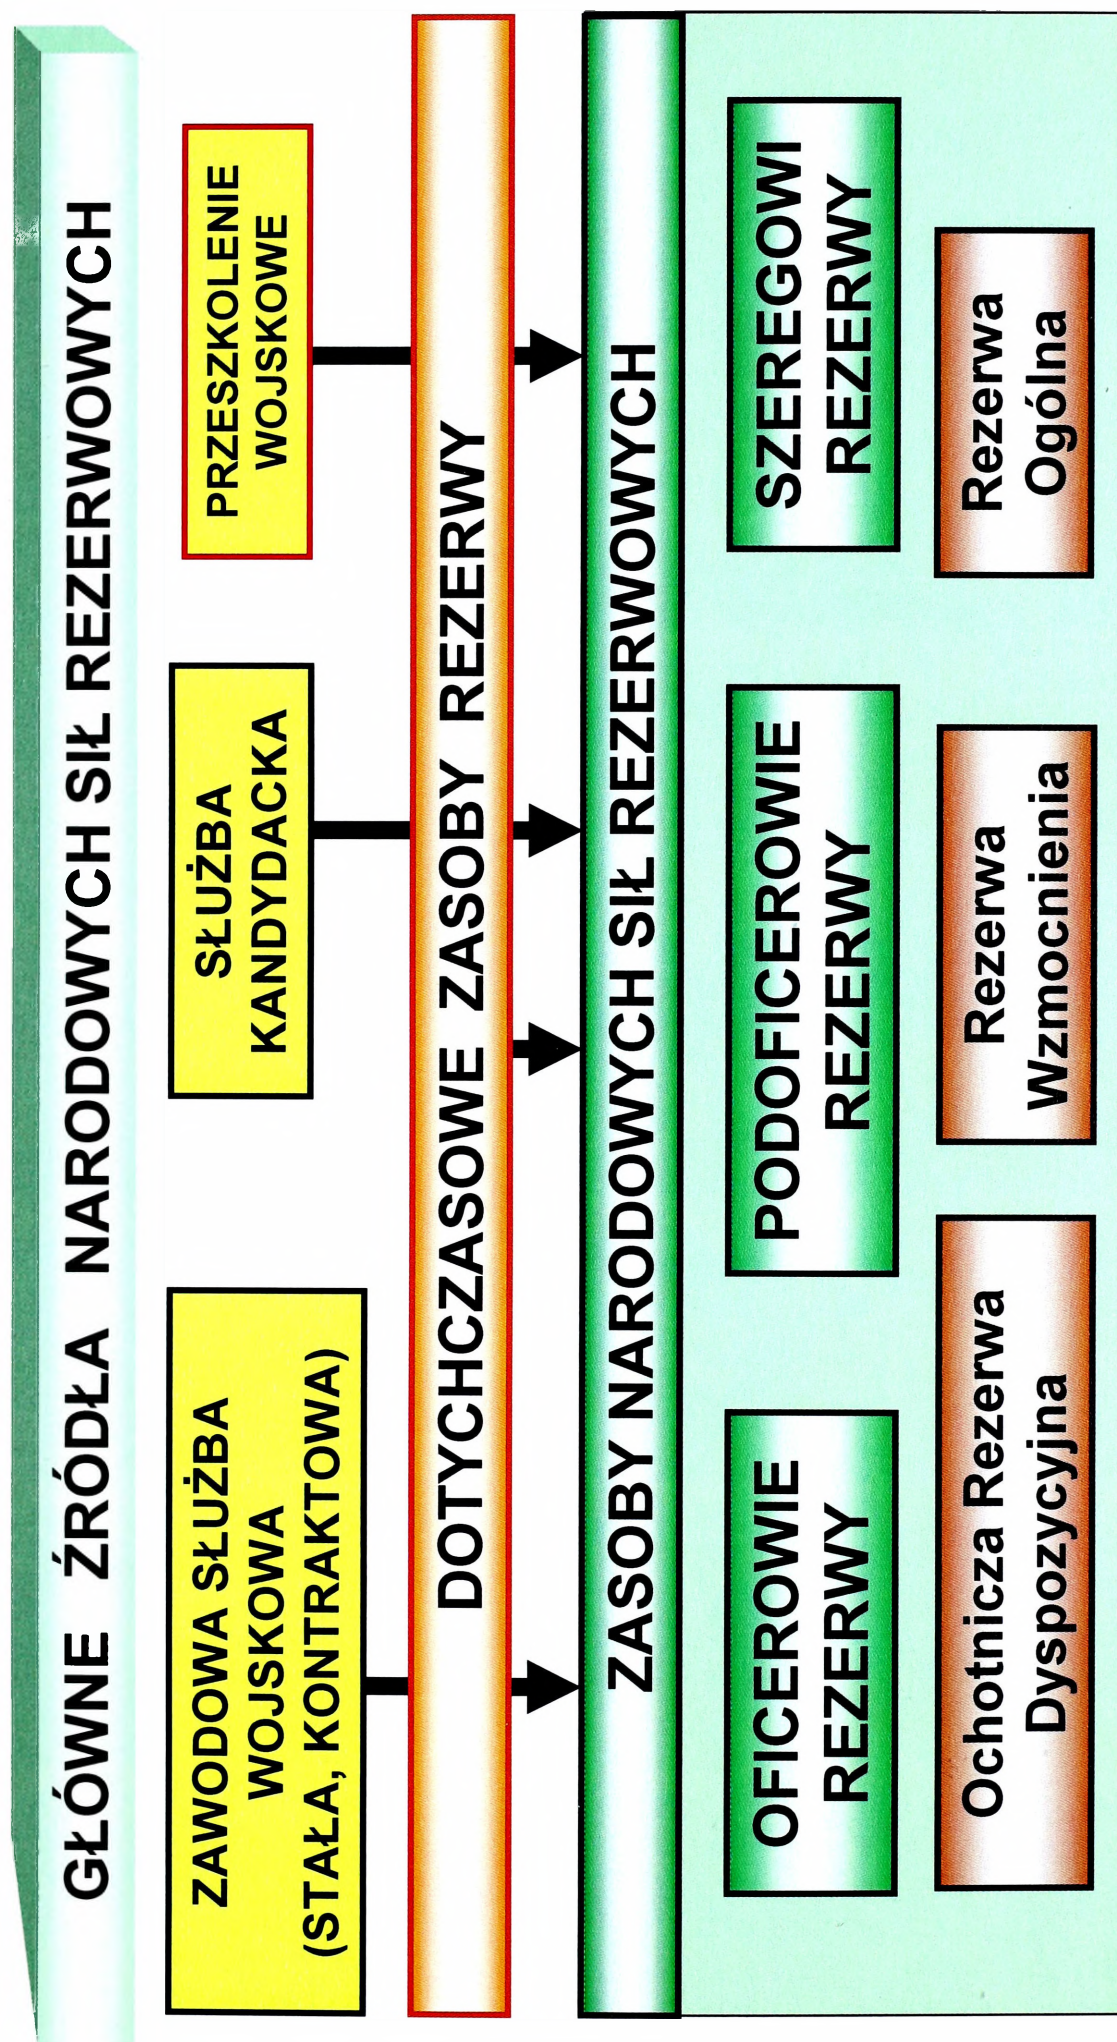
GŁÓWNE ŹRÓDŁA NARODOWYCH SIŁ REZERWOWYCH

ZAWODOWA SŁUŻBA WOJSKOWA (STAŁA, KONTRAKTOWA)

SŁUŻBA KANDYDACKA

PRZESZKOLENIE WOJSKOWE

DOTYCHCZASOWE ZASOBY REZERWY

ZASOBY NARODOWYCH SIŁ REZERWOWYCH

OFICEROWIE REZERWY

PODOFICEROWIE REZERWY

SZEREGOWI REZERWY

Ochotnicza Rezerwa Dyspozycyjna

Rezerwa Wzmocnienia

Rezerwa Ogólna